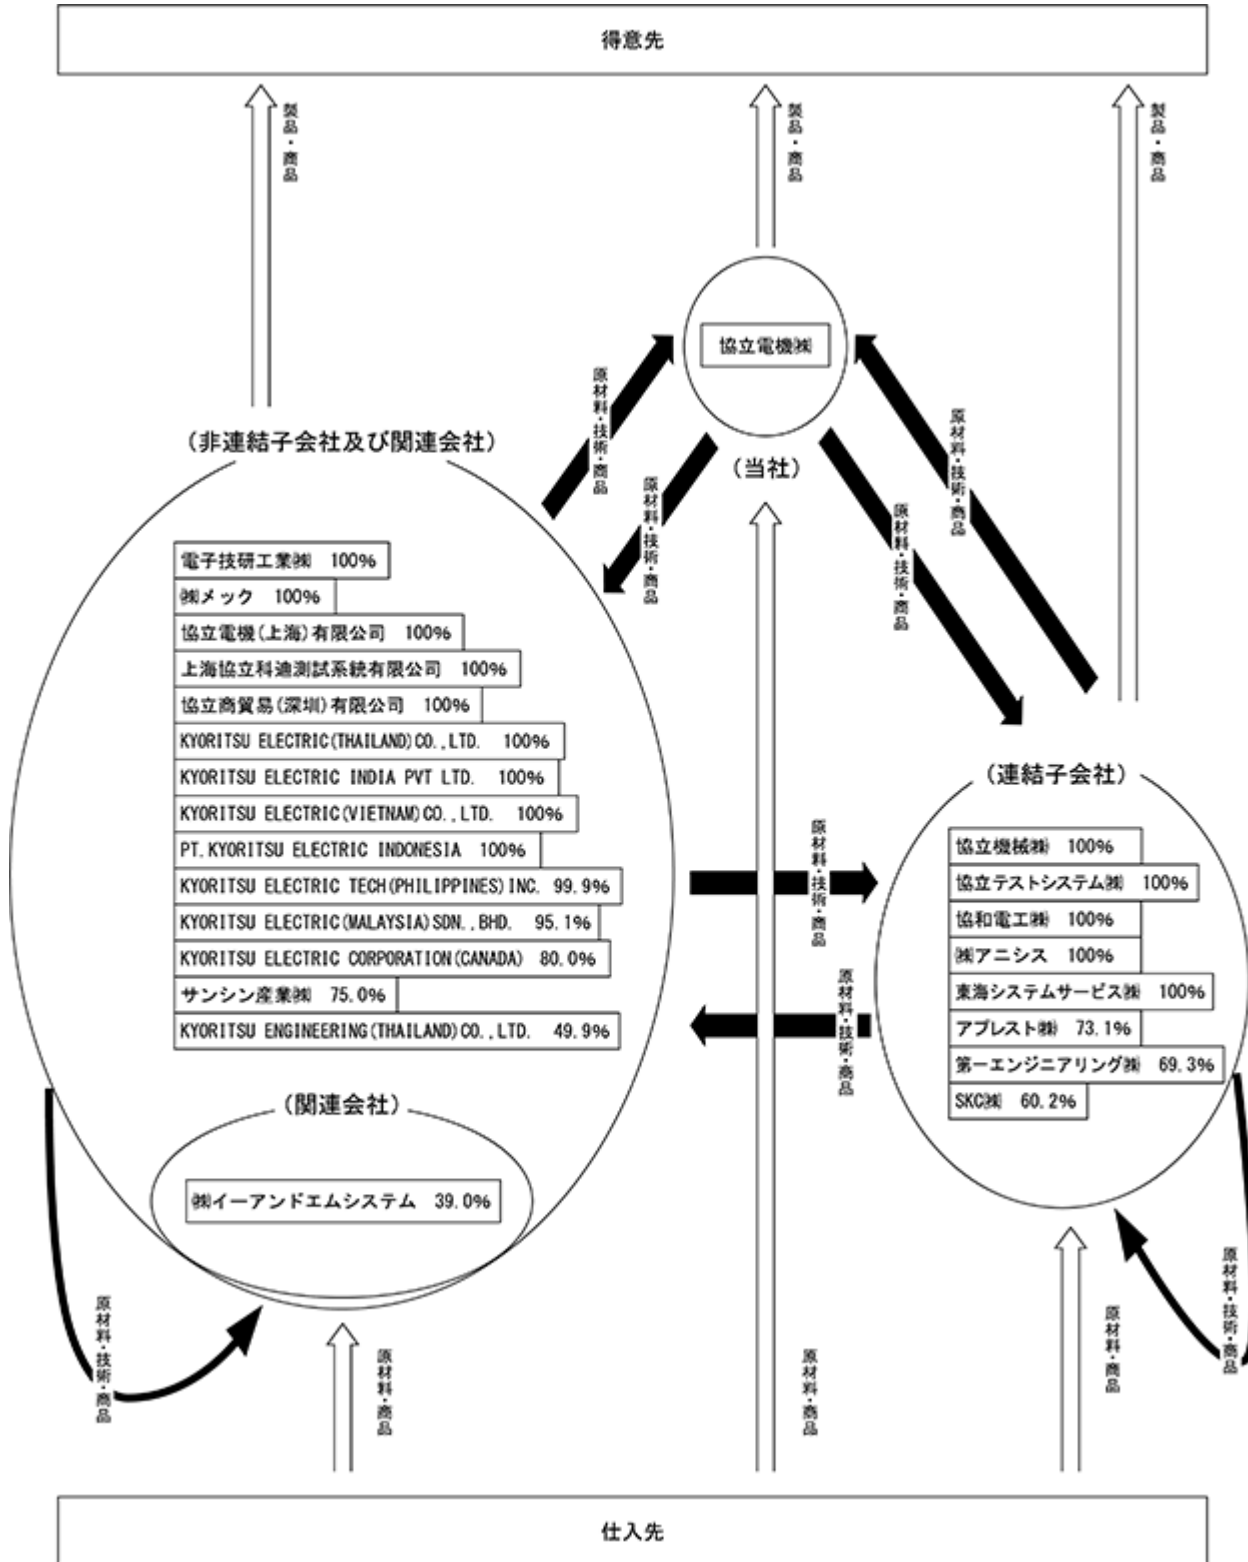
得意先

製品・商品

製品・商品

製品・商品

協立電機㈱

（当社）

原材料・技術・商品

原材料・技術・商品

原材料・技術・商品

原材料・技術・商品

（非連結子会社及び関連会社）

電子技研工業㈱ 100%
㈱メック 100%
協立電機（上海）有限公司 100%
上海協立科迪測試系統有限公司 100%
協立商貿易（深圳）有限公司 100%
KYORITSU ELECTRIC(THAILAND)CO.,LTD. 100%
KYORITSU ELECTRIC INDIA PVT LTD. 100%
KYORITSU ELECTRIC(VIETNAM)CO.,LTD. 100%
PT.KYORITSU ELECTRIC INDONESIA 100%
KYORITSU ELECTRIC TECH(PHILIPPINES)INC. 99.9%
KYORITSU ELECTRIC(MALAYSIA)SDN.,BHD. 95.1%
KYORITSU ELECTRIC CORPORATION(CANADA) 80.0%
サンシン産業㈱ 75.0%
KYORITSU ENGINEERING(THAILAND)CO.,LTD. 49.9%

（関連会社）

㈱イーアンドエムシステム 39.0%

原材料・技術・商品

原材料・技術・商品

（連結子会社）

協立機械㈱ 100%
協立テストシステム㈱ 100%
協和電工㈱ 100%
㈱アニシス 100%
東海システムサービス㈱ 100%
アプレスト㈱ 73.1%
第一エンジニアリング㈱ 69.3%
SKC㈱ 60.2%

原材料・技術・商品

原材料・技術・商品

原材料・商品

原材料・商品

原材料・商品

仕入先